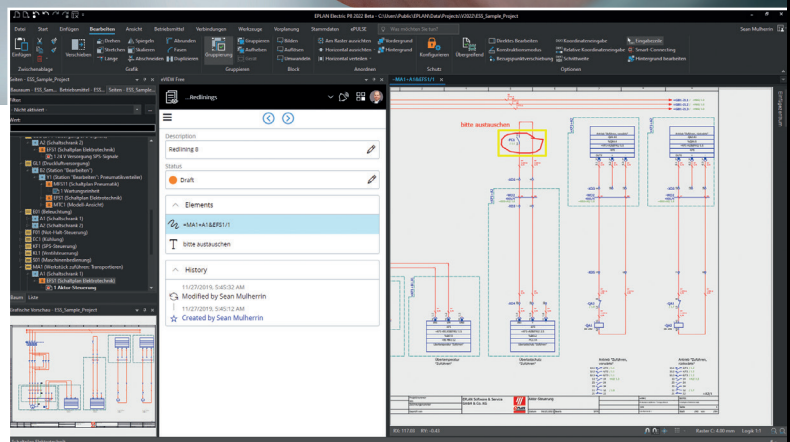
EPLAN Electric P8 2022 Beta - C:\Users\Public\EPLAN\Data\Projekte\V2022\ESS_Sample_Project

Datei Start Einfügen Bearbeiten Ansicht Betriebsmittel Verbindungen Werkzeuge Vorplanung Stammdaten ePULSE Was möchten Sie tun?

Sean Mulherrin

Einfügen Verschieben Drehen Spiegeln Strecken Skalieren Länge Abrunden Fasen Abschneiden Ergänzen Gruppierung Gruppieren Aufheben Bilden Auflösen Umwandeln Aus Raster ausrichten Horizontal ausrichten Horizontal verteilen Vordergrund Hintergrund Konfigurieren Übergreifend Direktes Bearbeiten Koordinatenmodus Bezugspunktverschiebung Koordinateneingabe Relative Koordinateneingabe Schnittpunkt Eingabezeile Smart-Connecting Hintergrund bearbeiten

Zwischenablage Grafik Gruppieren Block Anordnen Schutz Optionen

Seiten - ESS_Sample_Project

Baumaum ESS_Sam... Betriebsmittel - ESS... Seiten ESS_Sample...

Filter:
Nicht aktiviert
Wert:

A2 (Schaltschrank 2)
EFS1 (Schaltplan Elektrotechnik)
1 24 V Versorgung SPS-Signale
GL1 (Druckluftversorgung)
B2 (Station "Bearbeiten")
Y1 (Station "Bearbeiten": Pneumatikverteiler)
MFS1 (Schaltplan Pneumatik)
1 Wartungseinheit
EFS1 (Schaltplan Elektrotechnik)
MFC1 (Modell-Ansicht)
ED1 (Beleuchtung)
A1 (Schaltschrank 1)
A2 (Schaltschrank 2)
FH1 (Not-Halt-Steuerung)
EC1 (Kühlung)
KF1 (SPS-Steuerung)
RL1 (Verdrahtung)
SN1 (Maschinenbedienung)
MA1 (Werkstück zuführen: Transportieren)
A1 (Schaltschrank 1)
EFS1 (Schaltplan Elektrotechnik)
1 Aktor-Steuerung

Baum Liste

Grafische Vorschau - ESS_Sample_Project

eVIEW Free

...Redlinings

Description
Redlining 8

Status
Draft

Elements
=MA1+A1&EFS1/1
bitte austauschen

History
11/27/2019, 5:45:32 AM
Modified by Sean Mulherrin
11/27/2019, 5:45:12 AM
Created by Sean Mulherrin

=MA1+A1&EFS1/1

bitte austauschen

Aktor-Steuerung

EPLAN Software & Service GmbH & Co. KG

RX: 17.00 RY: -0.43

Raster C: 4.00 mm Logik 1:1